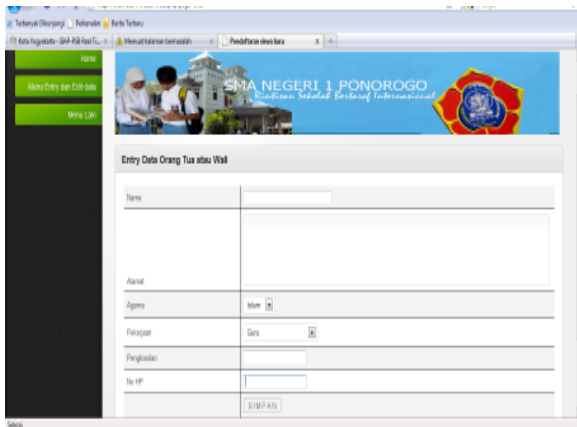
Terbanyak Dikunjungi | Perkenalan | Berita Terbaru

Kota Yogyakarta - SMA-RSBI Real Ti... × | Membuat halaman bermasalah × | Pendaftaran siswa baru × | +

Home

Menu Entry dan Edit data

Menu Lain

SMA NEGERI 1 PONOROGO
Rintisan Sekolah Bertaraf Internasional

Entry Data Orang Tua atau Wali

| | |
|---|---|
| Nama | |
| Alamat | |
| Agama | Islam |
| Pekerjaan | Guru |
| Penghasilan | |
| No HP | |
| | SIMPAN |

Selesai